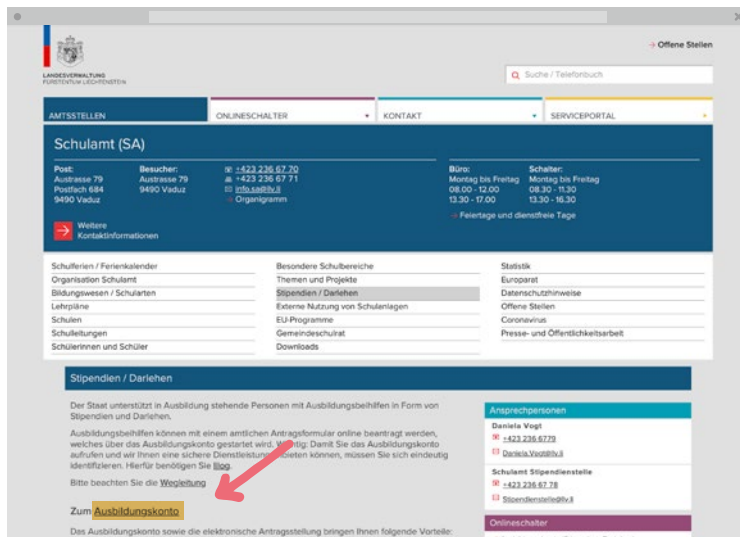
LANDESVERWALTUNG
FÜRSTENTUM LIECHTENSTEIN

→ Offene Stellen

Suche / Telefonbuch

AMTSSTELLEN
ONLINESCHALTER
KONTAKT
SERVICEPORTAL

Schulamt (SA)

Post:
Austrasse 79
Postfach 684
9490 Vaduz

Besucher:
Austrasse 79
9490 Vaduz

+423 236 67 70
+423 236 67 71
info.sa@llv.li
→ Organigramm

Büro:
Montag bis Freitag
08.00 - 12.00
13.30 - 17.00

Schalter:
Montag bis Freitag
08.30 - 11.30
13.30 - 16.30

→ Feiertage und dienstfreie Tage

Weitere Kontaktinformationen

Schulferien / Ferienkalender
Organisation Schulamt
Bildungswesen / Schularten
Lehrpläne
Schulen
Schulleitungen
Schülerinnen und Schüler

Besondere Schulbereiche
Themen und Projekte
Stipendien / Darlehen
Externe Nutzung von Schulanlagen
EU-Programme
Gemeindeschulrat
Downloads

Statistik
Europarat
Datenschutzhinweise
Offene Stellen
Coronavirus
Presse- und Öffentlichkeitsarbeit

Stipendien / Darlehen

Der Staat unterstützt in Ausbildung stehende Personen mit Ausbildungsbeihilfen in Form von Stipendien und Darlehen.

Ausbildungsbeihilfen können mit einem amtlichen Antragsformular online beantragt werden, welches über das Ausbildungskonto gestartet wird. W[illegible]tig: Damit Sie das Ausbildungskonto aufrufen und wir Ihnen eine sichere Dienstleistun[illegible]bieten können, müssen Sie sich eindeutig identifizieren. Hierfür benötigen Sie lilog.

Bitte beachten Sie die Wegleitung

Zum Ausbildungskonto

Das Ausbildungskonto sowie die elektronische Antragstellung bringen Ihnen folgende Vorteile:

Ansprechpersonen

Daniela Vogt
+423 236 6779
Daniela.Vogt@llv.li

Schulamt Stipendienstelle
+423 236 67 78
Stipendienstelle@llv.li

Onlineschalter